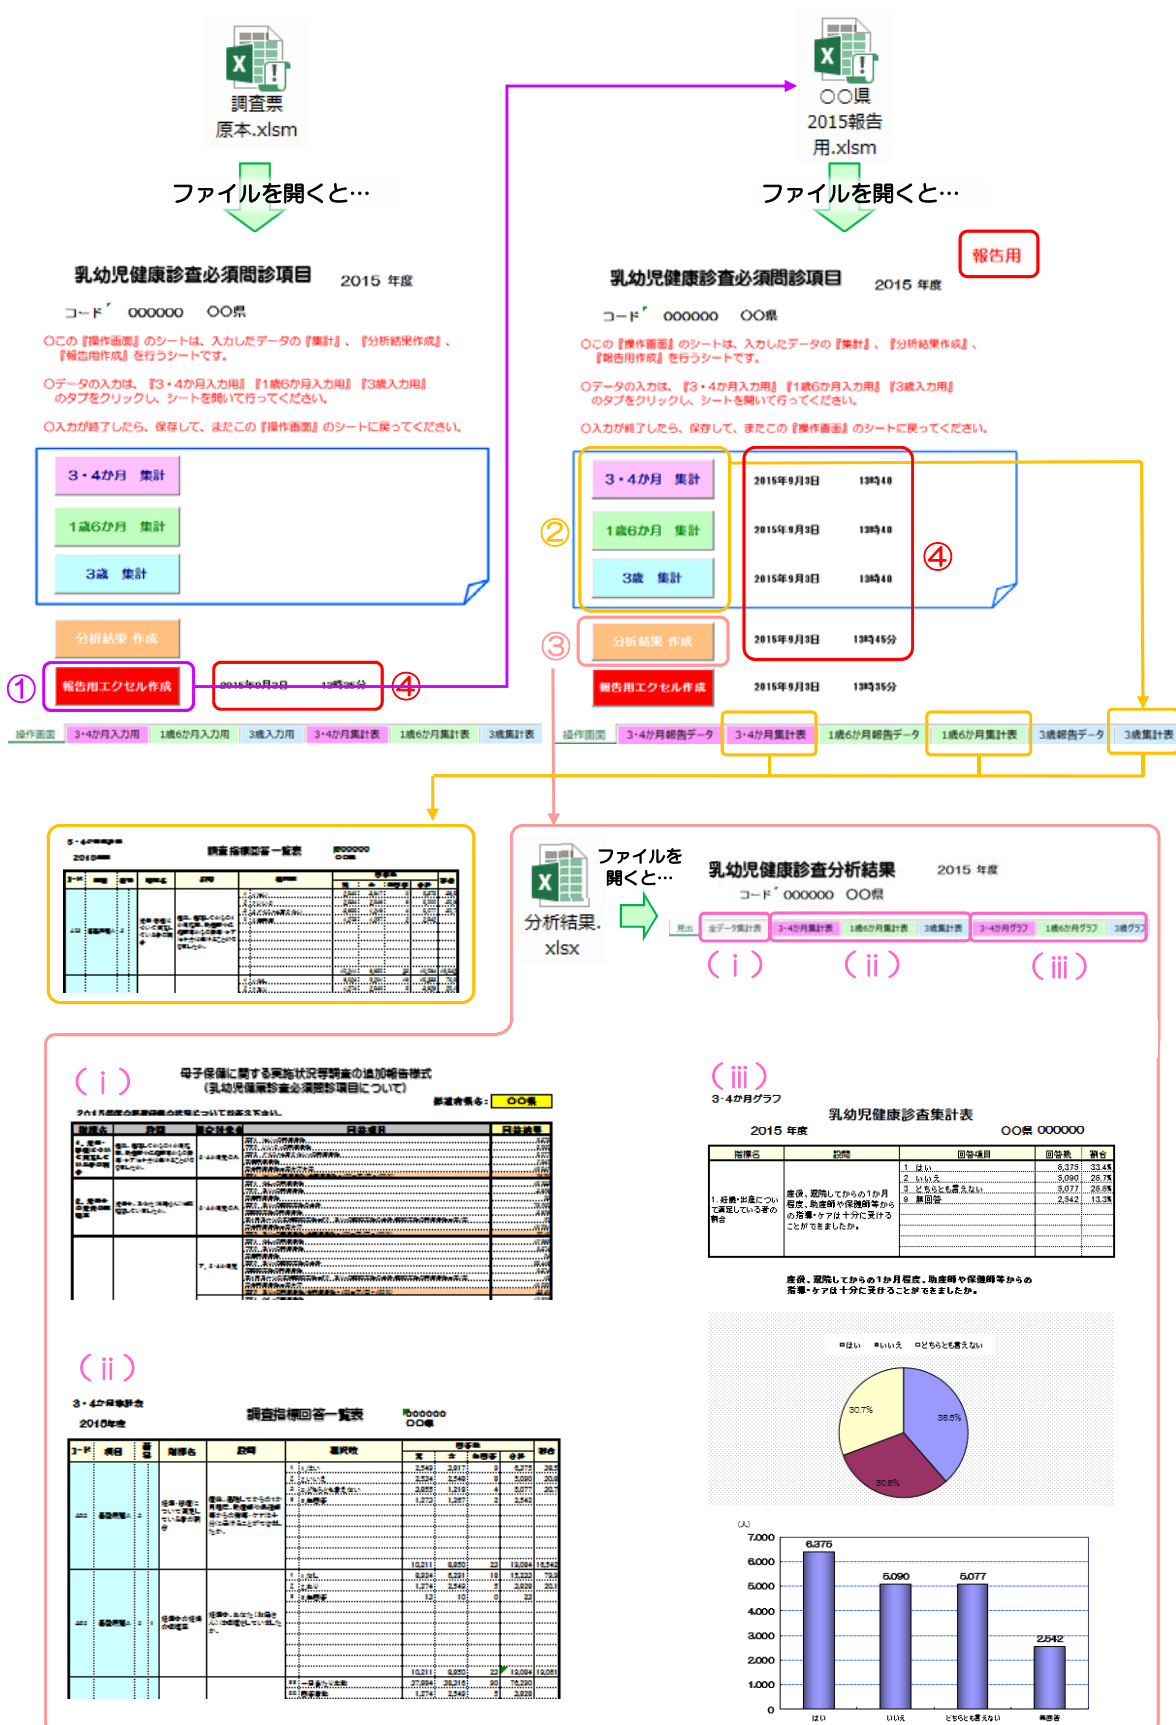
調査票
原本.xlsm

ファイルを開くと…

乳幼児健康診査必須問診項目　2015 年度

コード　000000　〇〇県

〇この『操作画面』のシートは、入力したデータの『集計』、『分析結果作成』、『報告用作成』を行うシートです。

〇データの入力は、『3・4か月入力用』『1歳6か月入力用』『3歳入力用』のタブをクリックし、シートを開いて行ってください。

〇入力が終了したら、保存して、またこの『操作画面』のシートに戻ってください。

3・4か月　集計
1歳6か月　集計
3歳　集計
分析結果 作成
①
報告用エクセル作成
2015年9月3日　13時35分
④

操作画面　3・4か月入力用　1歳6か月入力用　3歳入力用　3・4か月集計表　1歳6か月集計表　3歳集計表

〇〇県
2015報告用.xlsm

ファイルを開くと…

報告用

乳幼児健康診査必須問診項目　2015 年度

コード　000000　〇〇県

〇この『操作画面』のシートは、入力したデータの『集計』、『分析結果作成』、『報告用作成』を行うシートです。

〇データの入力は、『3・4か月入力用』『1歳6か月入力用』『3歳入力用』のタブをクリックし、シートを開いて行ってください。

〇入力が終了したら、保存して、またこの『操作画面』のシートに戻ってください。

3・4か月　集計　2015年9月3日　13時40
②
1歳6か月　集計　2015年9月3日　13時40
④
3歳　集計　2015年9月3日　13時40
③
分析結果 作成　2015年9月3日　13時45分
報告用エクセル作成　2015年9月3日　13時35分

操作画面　3・4か月報告データ　3・4か月集計表　1歳6か月報告データ　1歳6か月集計表　3歳報告データ　3歳集計表

3・4か月健診
2015年度
調査指標回答一覧表
000000
〇〇県

分析結果.xlsx
ファイルを開くと…

乳幼児健康診査分析結果　2015 年度
コード　000000　〇〇県

見出　全データ集計表　3・4か月集計表　1歳6か月集計表　3歳集計表　3・4か月グラフ　1歳6か月グラフ　3歳グラフ
（ⅰ）　（ⅱ）　（ⅲ）

（ⅰ）
母子保健に関する実施状況等調査の追加報告様式
（乳幼児健康診査必須問診項目について）
都道府県名：〇〇県

（ⅲ）
3・4か月グラフ
乳幼児健康診査集計表
2015 年度　〇〇県 000000

| 指標名 | 設問 | 回答項目 | 回答数 | 割合 |
|---|---|---|---|---|
| 1.妊娠・出産について満足している者の割合 | 産後、退院してからの1か月程度、助産師や保健師等からの指導・ケアは十分に受けることができましたか。 | 1 はい | 6,375 | 33.4% |
| | | 2 いいえ | 5,090 | 26.7% |
| | | 3 どちらとも言えない | 5,077 | 26.6% |
| | | 9 無回答 | 2,542 | 13.3% |

産後、退院してからの1か月程度、助産師や保健師等からの指導・ケアは十分に受けることができましたか。

■はい　■いいえ　■どちらとも言えない
30.7%　38.5%　30.8%

（人）
7,000
6,000
5,000
4,000
3,000
2,000
1,000
0
6,375　5,090　5,077　2,542
はい　いいえ　どちらとも言えない　無回答

（ⅱ）
3・4か月健診
2015年度
調査指標回答一覧表
000000
〇〇県